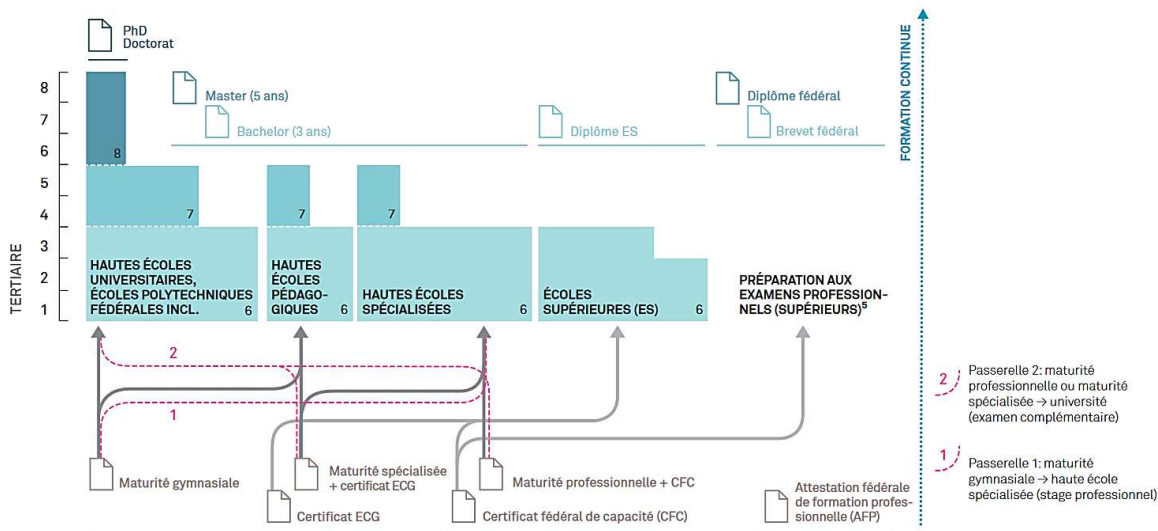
PhD
Doctorat

FORMATION CONTINUE

8
7
6
5
4
3
2
1

TERTIAIRE

Master (5 ans)

Bachelor (3 ans)

Diplôme ES

Diplôme fédéral

Brevet fédéral

8

7

7

7

HAUTES ÉCOLES UNIVERSITAIRES, ÉCOLES POLYTECHNIQUES FÉDÉRALES INCL. 6

HAUTES ÉCOLES PÉDAGOGIQUES 6

HAUTES ÉCOLES SPÉCIALISÉES 6

ÉCOLES SUPÉRIEURES (ES) 6

PRÉPARATION AUX EXAMENS PROFESSIONNELS (SUPÉRIEURS)$^5$

2

1

Maturité gymnasiale

Certificat ECG

Maturité spécialisée + certificat ECG

Certificat fédéral de capacité (CFC)

Maturité professionnelle + CFC

Attestation fédérale de formation professionnelle (AFP)

2 Passerelle 2: maturité professionnelle ou maturité spécialisée → université (examen complémentaire)

1 Passerelle 1: maturité gymnasiale → haute école spécialisée (stage professionnel)